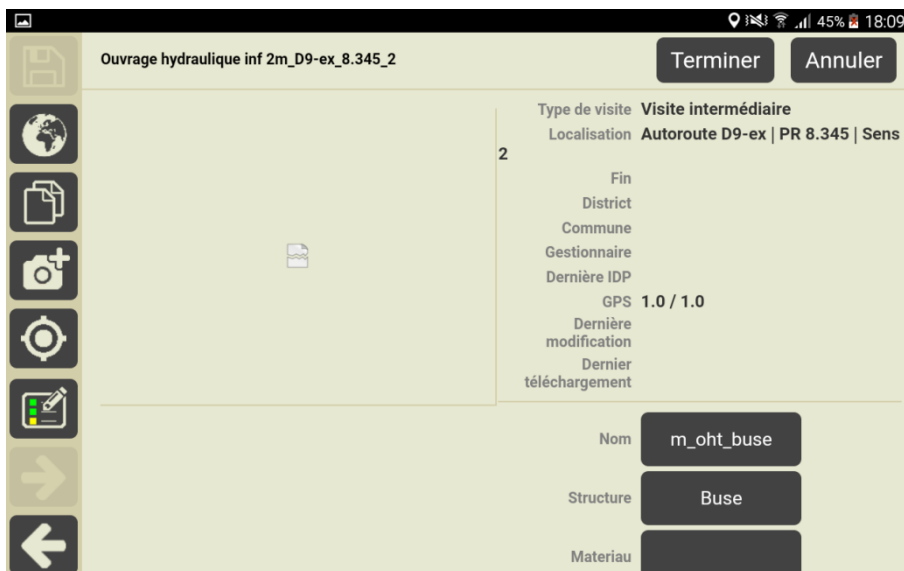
45% 18:09

Ouvrage hydraulique inf 2m_D9-ex_8.345_2

Terminer

Annuler

Type de visite Visite intermédiaire

Localisation Autoroute D9-ex | PR 8.345 | Sens 2

Fin

District

Commune

Gestionnaire

Dernière IDP

GPS 1.0 / 1.0

Dernière modification

Dernier téléchargement

Nom m_oht_buse

Structure Buse

Materiau